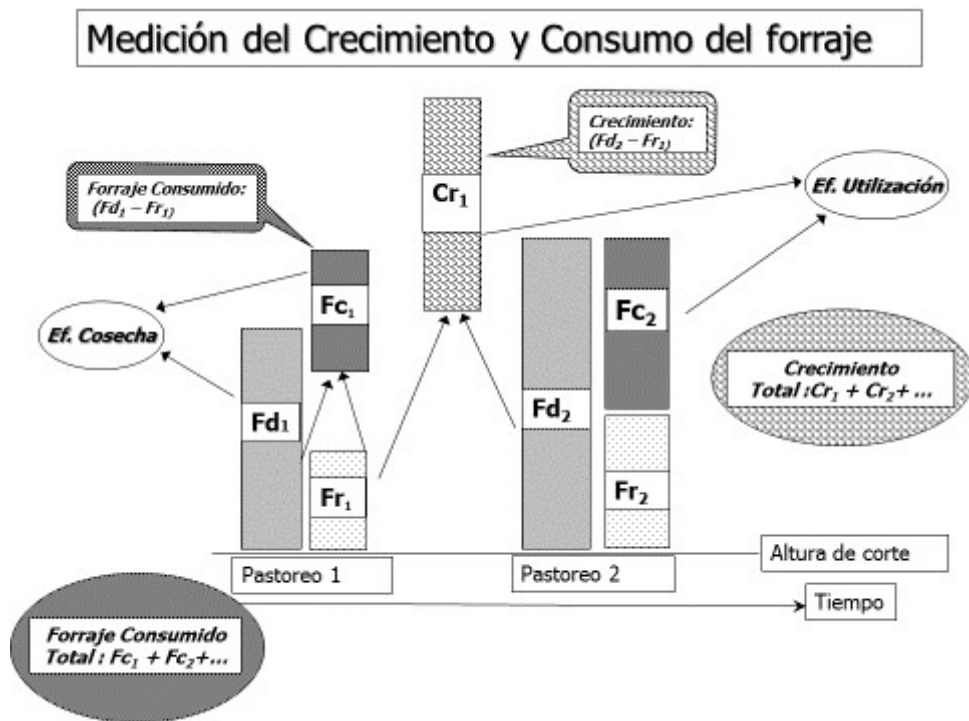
Medición del Crecimiento y Consumo del forraje

Crecimiento: $(Fd_2 - Fr_1)$

Forraje Consumido: $(Fd_1 - Fr_1)$

$Cr_1$

Ef. Utilización

$Fc_1$

Ef. Cosecha

$Fc_2$

Crecimiento Total : $Cr_1 + Cr_2 + ...$

$Fd_1$

$Fd_2$

$Fr_1$

$Fr_2$

Altura de corte

Pastoreo 1

Pastoreo 2

Tiempo

Forraje Consumido Total : $Fc_1 + Fc_2 + ...$